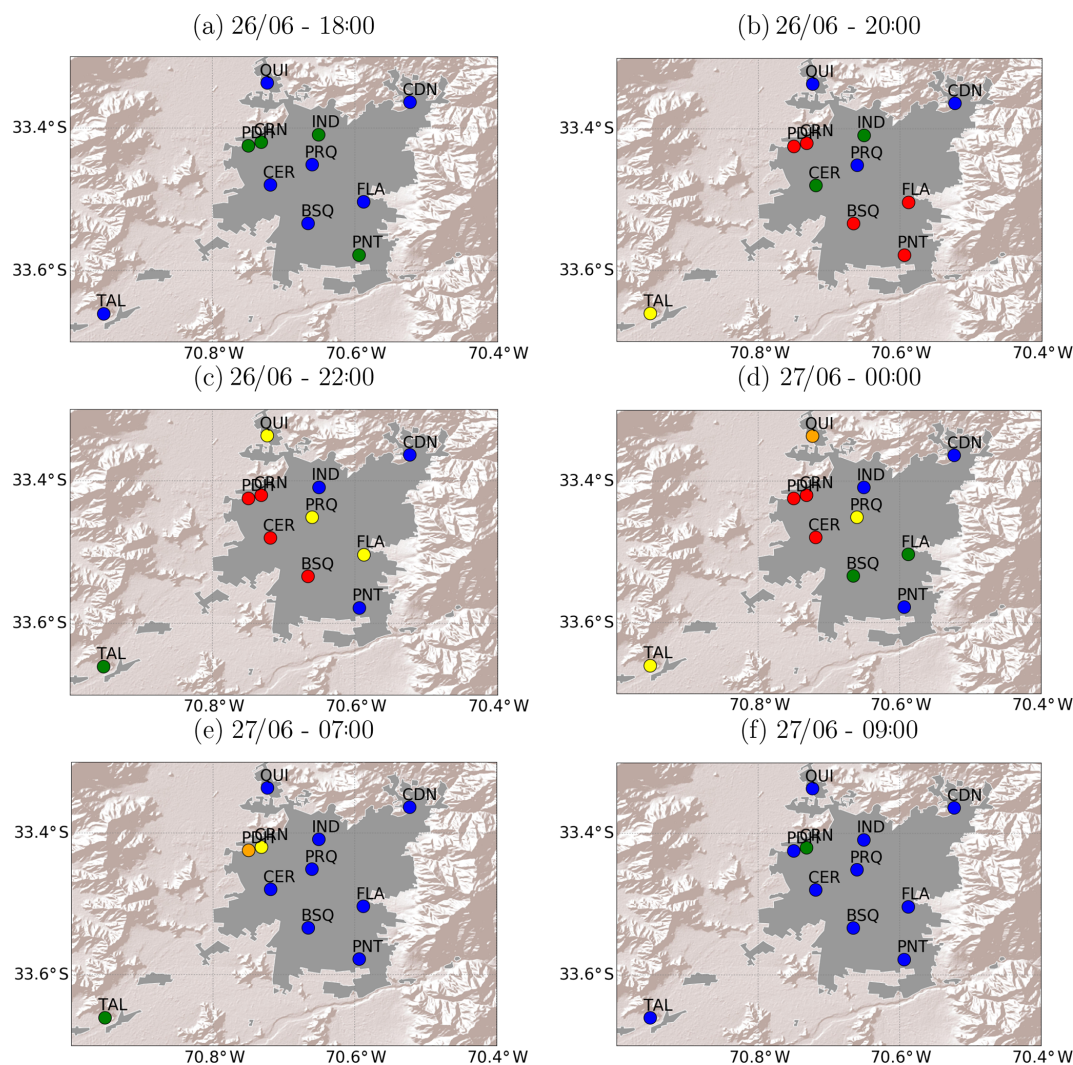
(a) 26/06 - 18:00

QUI
CDN
IND
PDH
CRN
PRQ
CER
FLA
BSQ
PNT
TAL
33.4°S
33.6°S
70.8°W
70.6°W
70.4°W

(b) 26/06 - 20:00

QUI
CDN
IND
PDH
CRN
PRQ
CER
FLA
BSQ
PNT
TAL
33.4°S
33.6°S
70.8°W
70.6°W
70.4°W

(c) 26/06 - 22:00

QUI
CDN
IND
PDH
CRN
PRQ
CER
FLA
BSQ
PNT
TAL
33.4°S
33.6°S
70.8°W
70.6°W
70.4°W

(d) 27/06 - 00:00

QUI
CDN
IND
PDH
CRN
PRQ
CER
FLA
BSQ
PNT
TAL
33.4°S
33.6°S
70.8°W
70.6°W
70.4°W

(e) 27/06 - 07:00

QUI
CDN
IND
PDH
CRN
PRQ
CER
FLA
BSQ
PNT
TAL
33.4°S
33.6°S
70.8°W
70.6°W
70.4°W

(f) 27/06 - 09:00

QUI
CDN
IND
PDH
CRN
PRQ
CER
FLA
BSQ
PNT
TAL
33.4°S
33.6°S
70.8°W
70.6°W
70.4°W